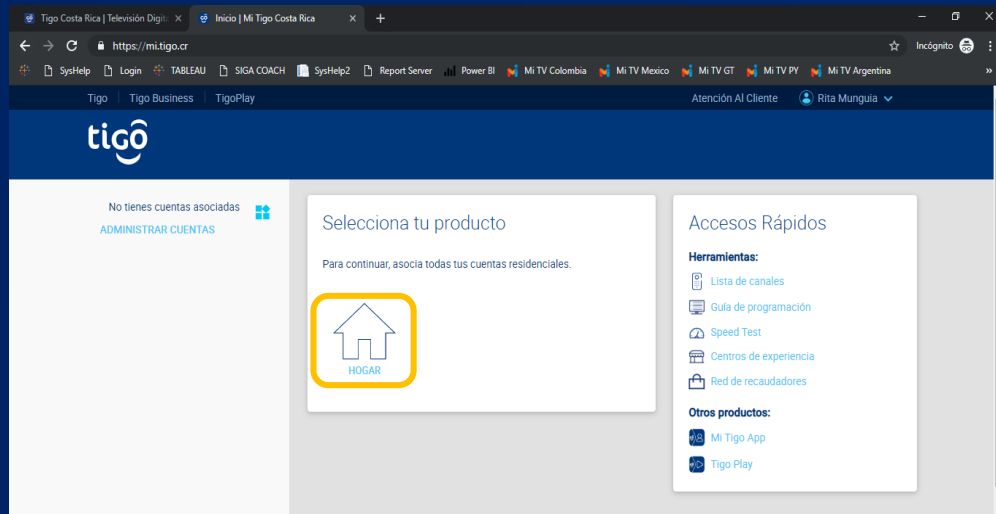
Tigo Costa Rica | Televisión Digit ×
Inicio | Mi Tigo Costa Rica ×
+

https://mi.tigo.cr
Incógnito

SysHelp
Login
TABLEAU
SIGA COACH
SysHelp2
Report Server
Power BI
Mi TV Colombia
Mi TV Mexico
Mi TV GT
Mi TV PY
Mi TV Argentina

Tigo
Tigo Business
TigoPlay
Atención Al Cliente
Rita Munguia

tigo

No tienes cuentas asociadas
ADMINISTRAR CUENTAS

Selecciona tu producto

Para continuar, asocia todas tus cuentas residenciales.

HOGAR

Accesos Rápidos

Herramientas:
Lista de canales
Guía de programación
Speed Test
Centros de experiencia
Red de recaudadores

Otros productos:
Mi Tigo App
Tigo Play